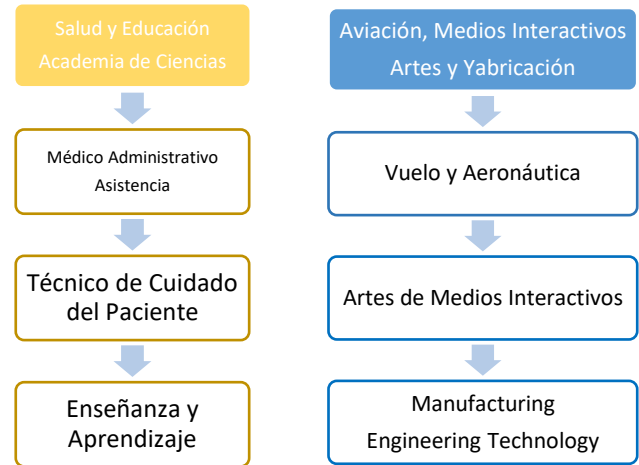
Salud y Educación Academia de Ciencias

Médico Administrativo Asistencia

Técnico de Cuidado del Paciente

Enseñanza y Aprendizaje

Aviación, Medios Interactivos Artes y Yabricación

Vuelo y Aeronáutica

Artes de Medios Interactivos

Manufacturing Engineering Technology